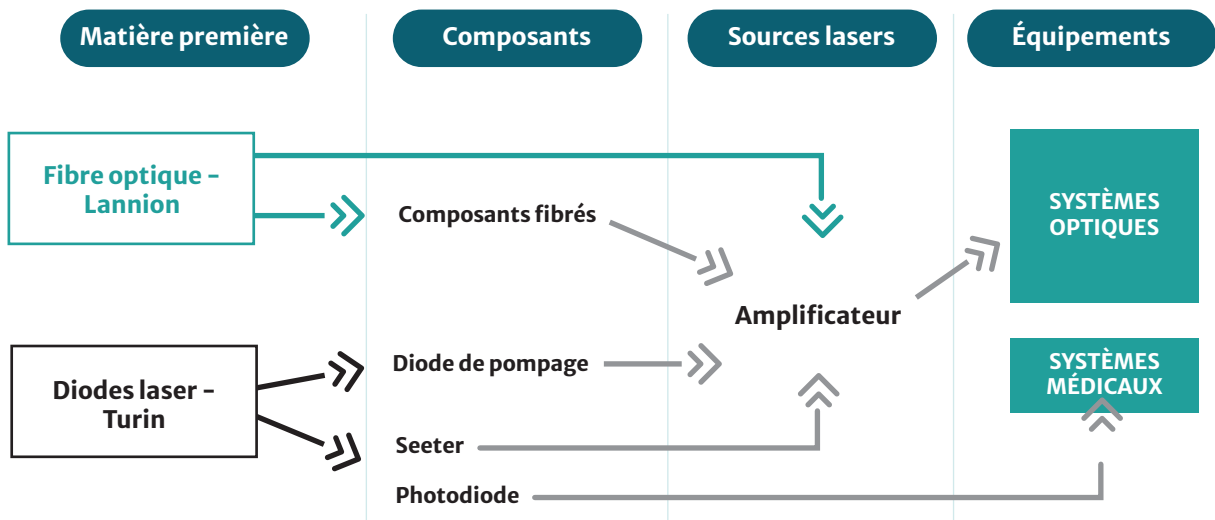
Matière première

Composants

Sources lasers

Équipements

Fibre optique - Lannion

Composants fibrés

SYSTÈMES OPTIQUES

Amplificateur

Diodes laser - Turin

Diode de pompage

SYSTÈMES MÉDICAUX

Seeter

Photodiode